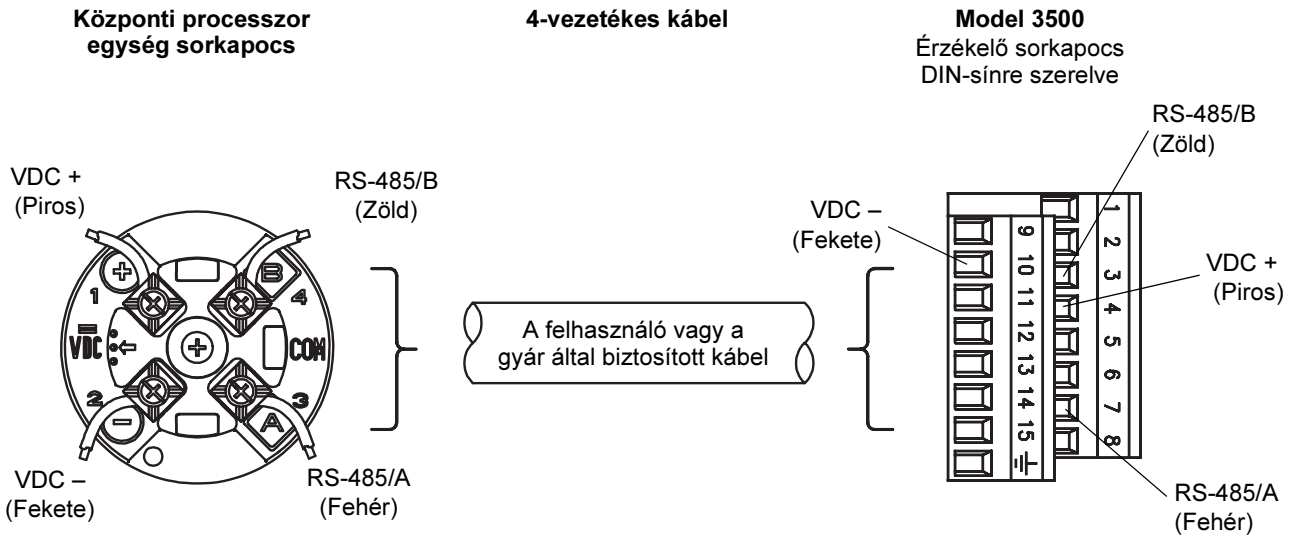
Központi processzor egység sorkapocs

4-vezetékes kábel

Model 3500
Érzékelő sorkapocs
DIN-sínre szerelve

VDC +
(Piros)

RS-485/B
(Zöld)

1
4
VDC
COM
2
3
A
B

VDC –
(Fekete)

RS-485/A
(Fehér)

A felhasználó vagy a gyár által biztosított kábel

RS-485/B
(Zöld)

VDC –
(Fekete)

VDC +
(Piros)

9
10
11
12
13
14
15

1
2
3
4
5
6
7
8

RS-485/A
(Fehér)